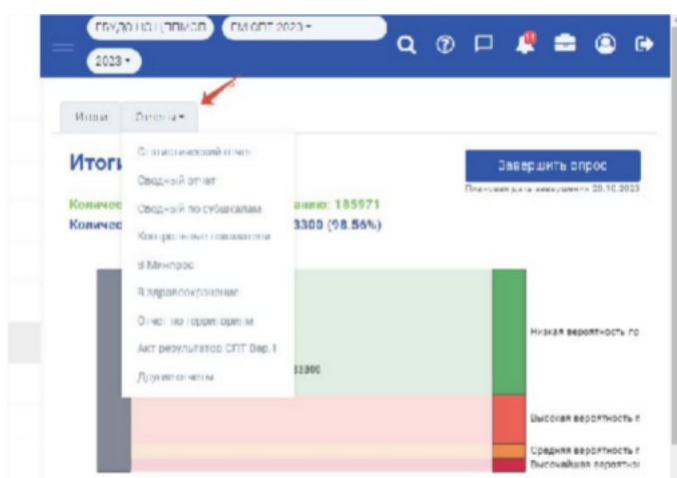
ГБУДО НО ЦППМСП | ЕМ СПТ 2023 ▾
2023 ▾

Итоги | Отчеты ▾

Итоги

Статистический отчет
Сводный отчет
Сводный по субшкалам
Контрольные показатели
В Минпрос
В здравоохранение
Отчет по территориям
Акт результатов СПТ Вер.1
Другие отчеты

Завершить опрос
Плановая дата завершения 20.10.2023

Количес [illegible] анию: 185971
Количес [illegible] 3300 (98.56%)

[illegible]3300

Низкая вероятность по
Высокая вероятность п
Средняя вероятность п
Высочайшая вероятнос